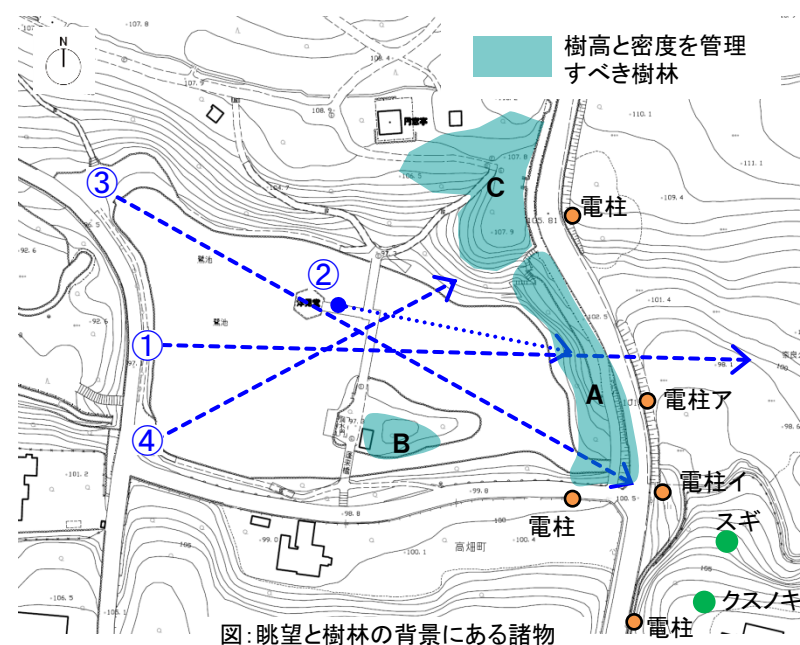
N

樹高と密度を管理すべき樹林

-107.8

-108.9

-110.1

-111.1

-109.4

-101.4

-105.3

-107.9

105.81

C

電柱

③

②

①

④

A

B

電柱ア

電柱イ

電柱

電柱

スギ

クスノキ

鷺池

鷺池

浮見堂

円窓亭

高畑町

-101.2

-99.0

-98.8

-100.1

-100.4

-100.5

-106.5

-98.6

-92.6

-97.0

図:眺望と樹林の背景にある諸物